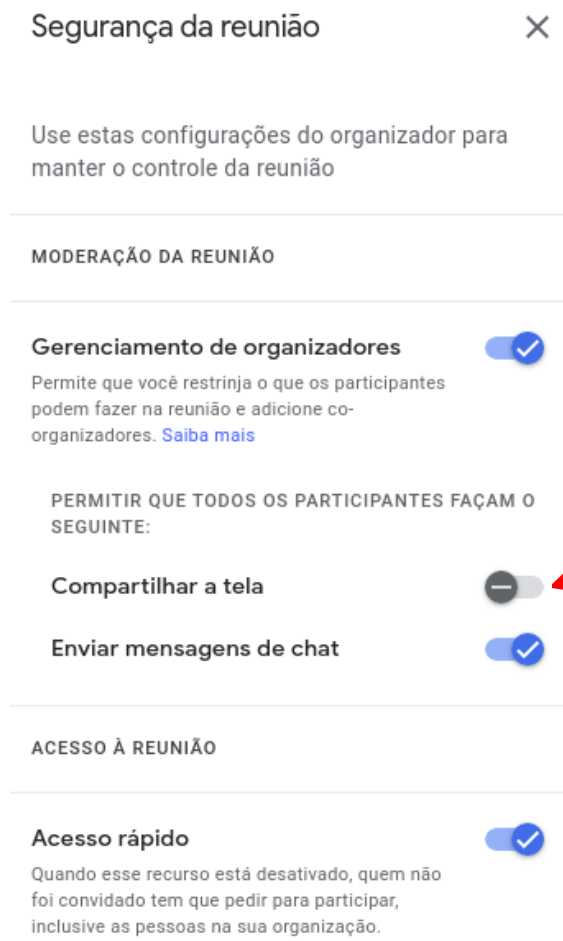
Segurança da reunião ✕

Use estas configurações do organizador para manter o controle da reunião

MODERAÇÃO DA REUNIÃO

Gerenciamento de organizadores

Permite que você restrinja o que os participantes podem fazer na reunião e adicione co-organizadores. Saiba mais

PERMITIR QUE TODOS OS PARTICIPANTES FAÇAM O SEGUINTE:

Compartilhar a tela

Enviar mensagens de chat

ACESSO À REUNIÃO

Acesso rápido

Quando esse recurso está desativado, quem não foi convidado tem que pedir para participar, inclusive as pessoas na sua organização.